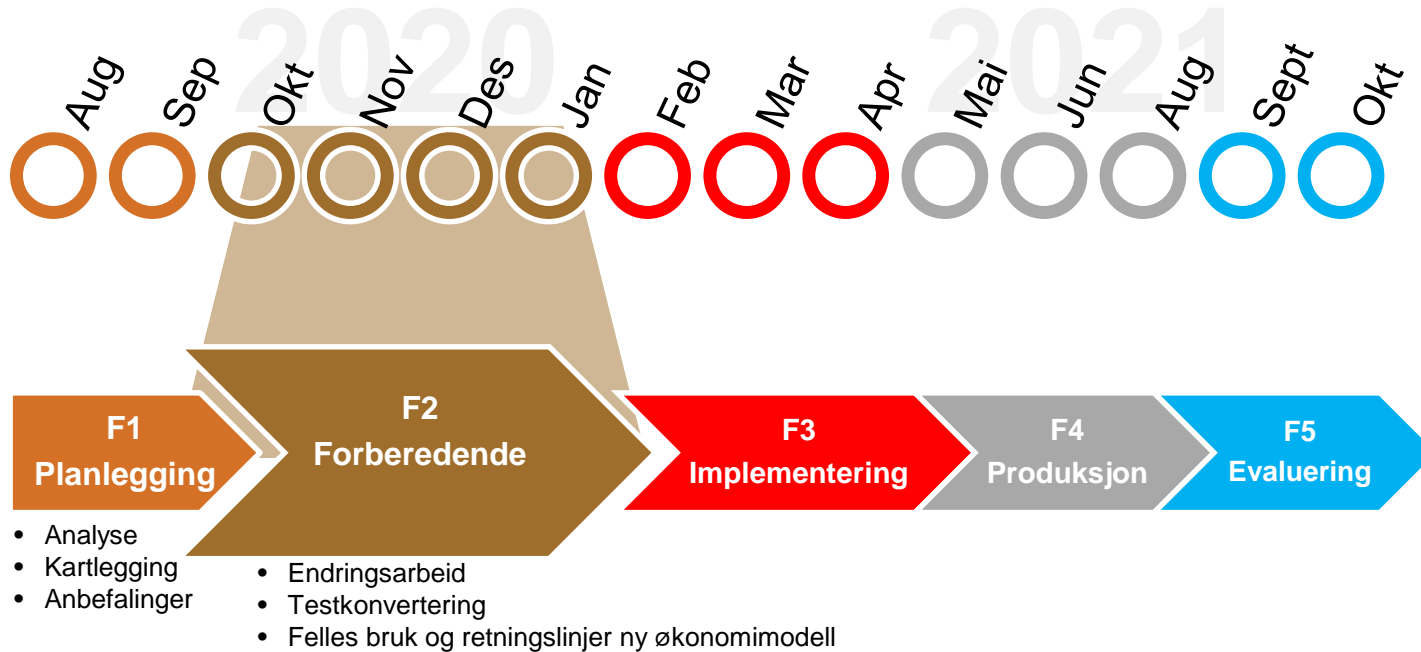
2020 2021

Aug Sep Okt Nov Des Jan Feb Mar Apr Mai Jun Aug Sept Okt

F1
Planlegging

F2
Forberedende

F3
Implementering

F4
Produksjon

F5
Evaluering

- Analyse
- Kartlegging
- Anbefalinger

- Endringsarbeid
- Testkonvertering
- Felles bruk og retningslinjer ny økonomimodell